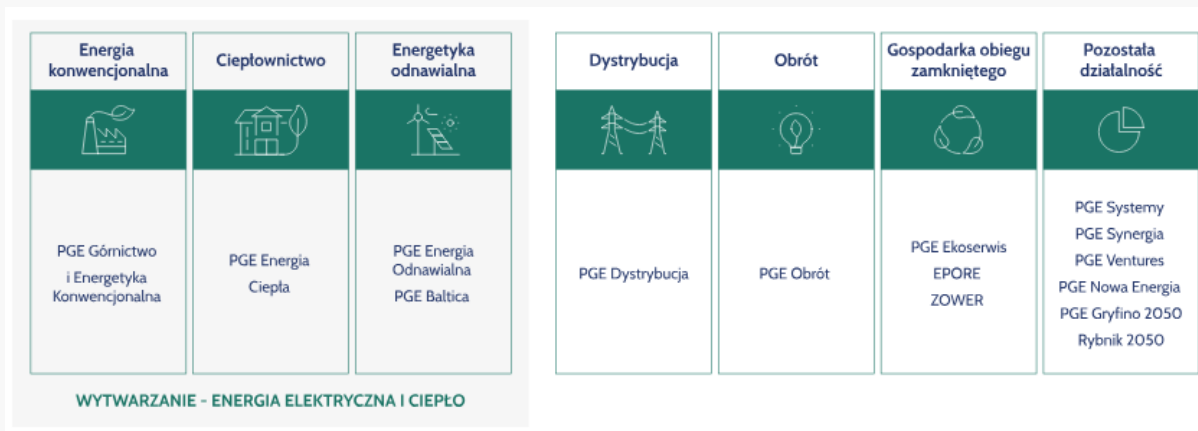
Energia konwencjonalna

PGE Górnictwo i Energetyka Konwencjonalna

Ciepłownictwo

PGE Energia Ciepła

Energetyka odnawialna

PGE Energia Odnawialna
PGE Baltica

WYTWARZANIE - ENERGIA ELEKTRYCZNA I CIEPŁO

Dystrybucja

PGE Dystrybucja

Obrót

PGE Obrót

Gospodarka obiegu zamkniętego

PGE Ekoserwis
EPORE
ZOWER

Pozostała działalność

PGE Systemy
PGE Synergia
PGE Ventures
PGE Nowa Energia
PGE Gryfino 2050
Rybnik 2050